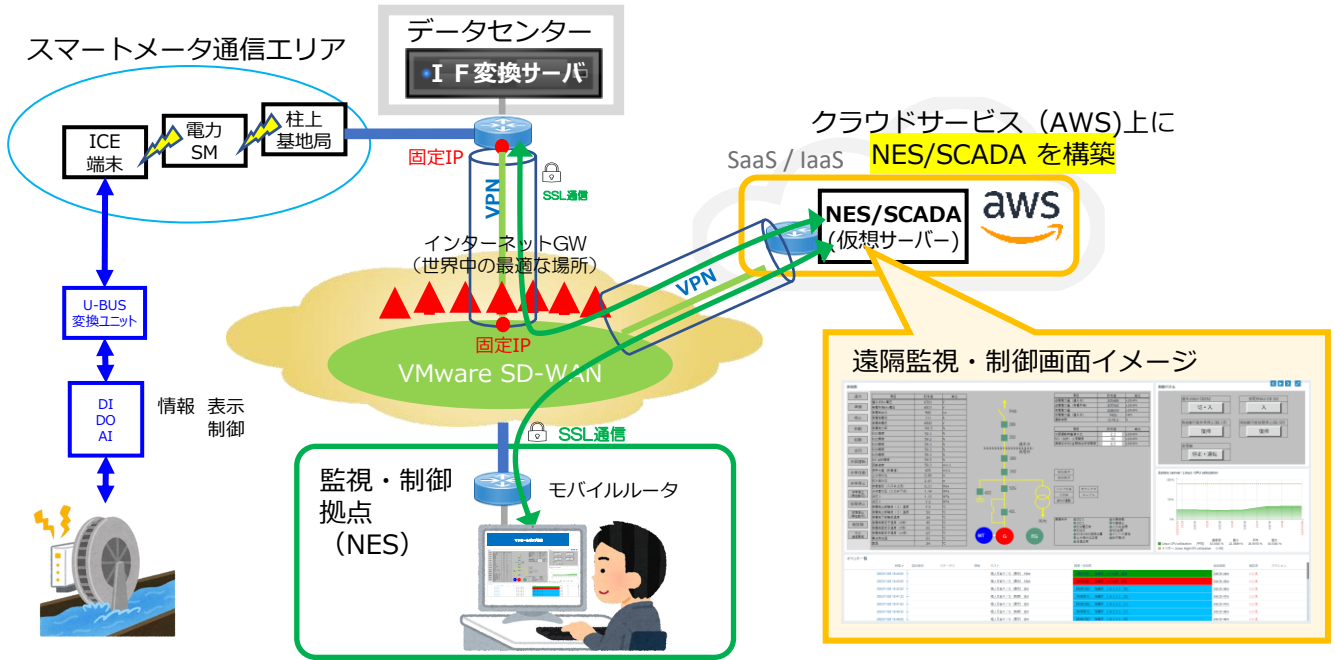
スマートメータ通信エリア

ICE端末

電力SM

柱上基地局

データセンター

ＩＦ変換サーバ

固定IP

VPN

SSL通信

インターネットGW
（世界中の最適な場所）

固定IP

VMware SD-WAN

クラウドサービス（AWS)上に
NES/SCADA を構築

SaaS / IaaS

NES/SCADA
（仮想サーバー）

aws

VPN

遠隔監視・制御画面イメージ

U-BUS
変換ユニット

DI
DO
AI

情報 表示
制御

SSL通信

監視・制御
拠点
（NES）

モバイルルータ